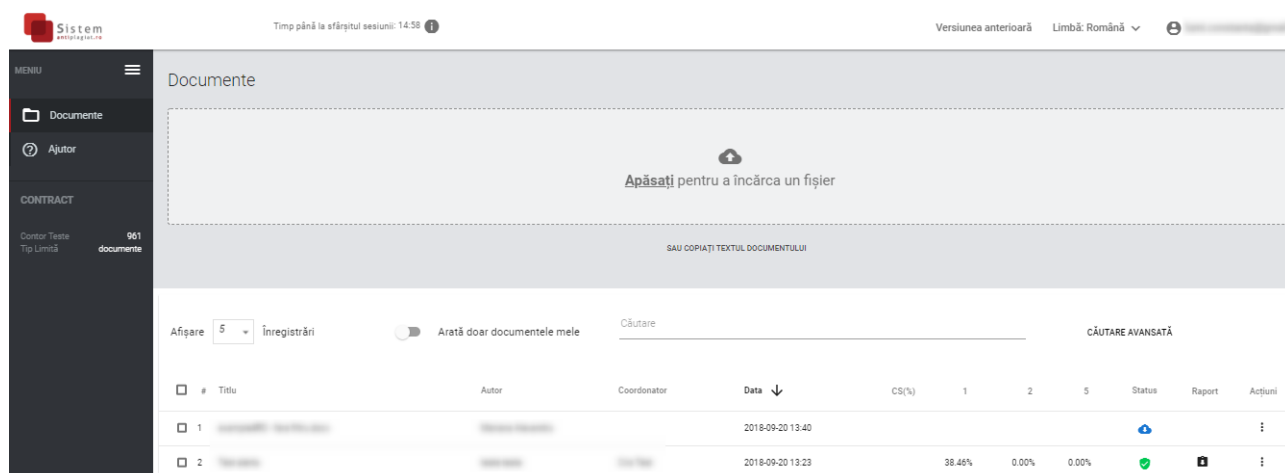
Sistem antiplagiat.ro

Timp până la sfârșitul sesiunii: 14:58

Versiunea anterioară Limbă: Română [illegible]

MENIU

Documente

Ajutor

CONTRACT

Contor Teste 961
Tip Limită documente

Documente

Apăsați pentru a încărca un fișier

SAU COPIAȚI TEXTUL DOCUMENTULUI

Afișare 5 Înregistrări

Arată doar documentele mele

Căutare

CĂUTARE AVANSATĂ

| # | Titlu | Autor | Coordonator | Data | CS(%) | 1 | 2 | 5 | Status | Raport | Acțiuni |
|---|---|---|---|---|---|---|---|---|---|---|---|
| 1 | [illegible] | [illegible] | | 2018-09-20 13:40 | | | | | | | |
| 2 | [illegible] | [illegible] | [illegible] | 2018-09-20 13:23 | | 38.46% | 0.00% | 0.00% | | | |